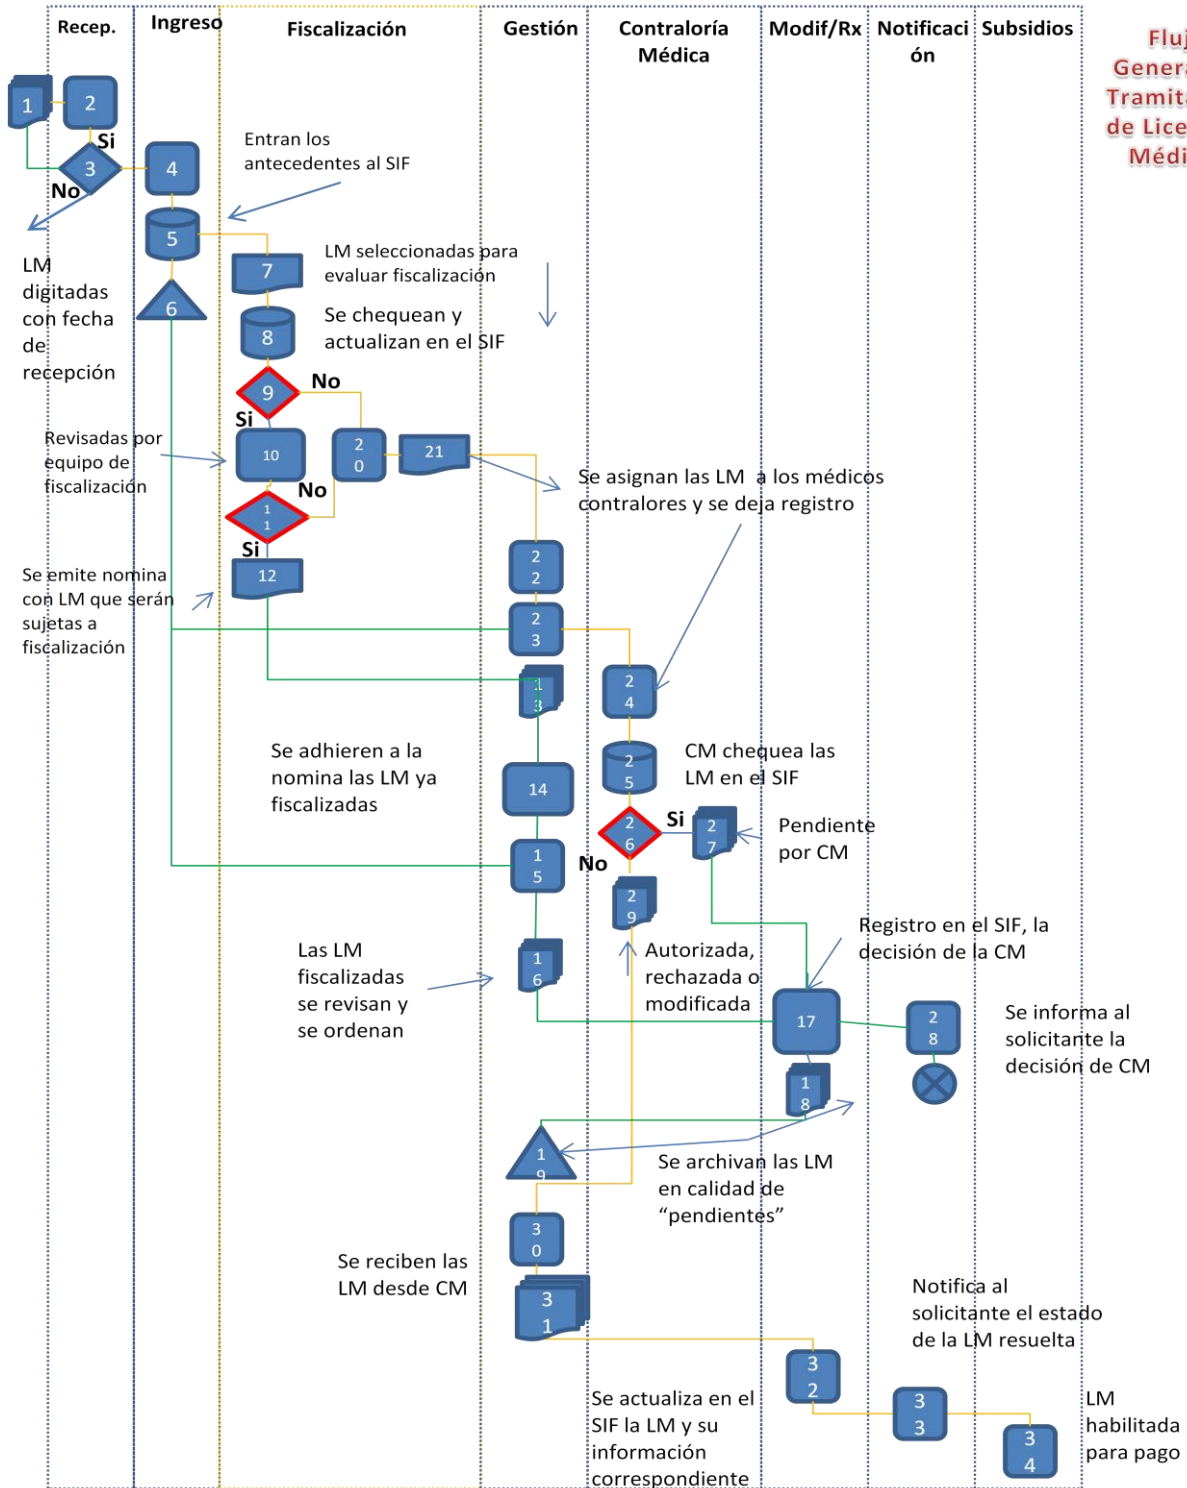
Recep. Ingreso Fiscalización Gestión Contraloría Médica Modif/Rx Notificación Subsidios

Fluj
Genera
Tramit
de Lice
Médi

1 2 Si 3 No 4 5 6

Entran los antecedentes al SIF

LM digitadas con fecha de recepción

7 LM seleccionadas para evaluar fiscalización

8 Se chequean y actualizan en el SIF

9 No Si

Revisadas por equipo de fiscalización

10 20 21

No 11 Si

Se asignan las LM a los médicos contralores y se deja registro

Se emite nomina con LM que serán sujetas a fiscalización

12 22 23 13 24

Se adhieren a la nomina las LM ya fiscalizadas

14 25 CM chequea las LM en el SIF

26 Si 27 Pendiente por CM

15 No 29

Registro en el SIF, la decisión de la CM

Las LM fiscalizadas se revisan y se ordenan

16 Autorizada, rechazada o modificada

17 28 Se informa al solicitante la decisión de CM

18

19 Se archivan las LM en calidad de “pendientes”

30

Se reciben las LM desde CM

31 Notifica al solicitante el estado de la LM resuelta

32 33 34

Se actualiza en el SIF la LM y su información correspondiente

LM habilitada para pago